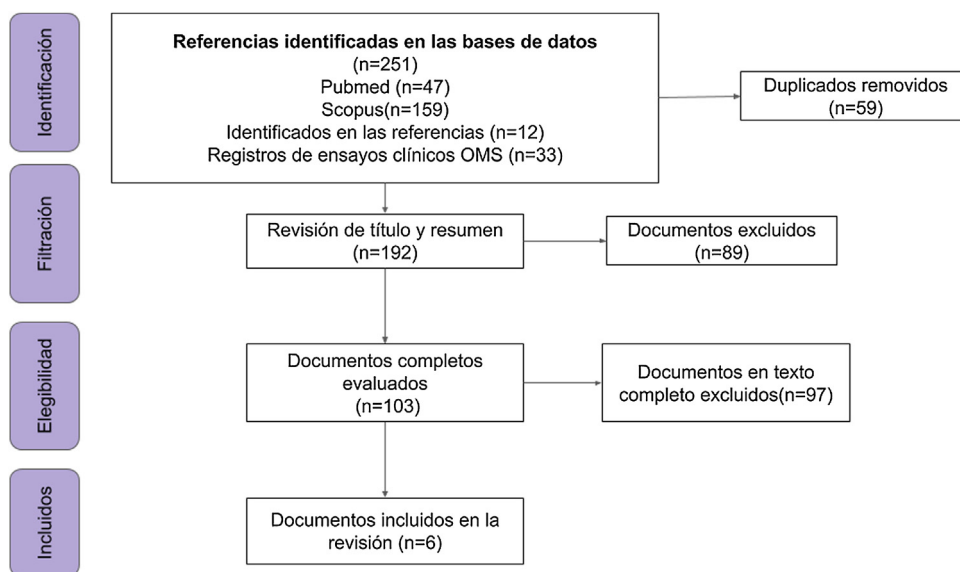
Identificación

Referencias identificadas en las bases de datos
(n=251)
Pubmed (n=47)
Scopus(n=159)
Identificados en las referencias (n=12)
Registros de ensayos clínicos OMS (n=33)

Duplicados removidos
(n=59)

Filtración

Revisión de título y resumen
(n=192)

Documentos excluidos
(n=89)

Elegibilidad

Documentos completos
evaluados
(n=103)

Documentos en texto
completo excluidos(n=97)

Incluidos

Documentos incluidos en la
revisión (n=6)